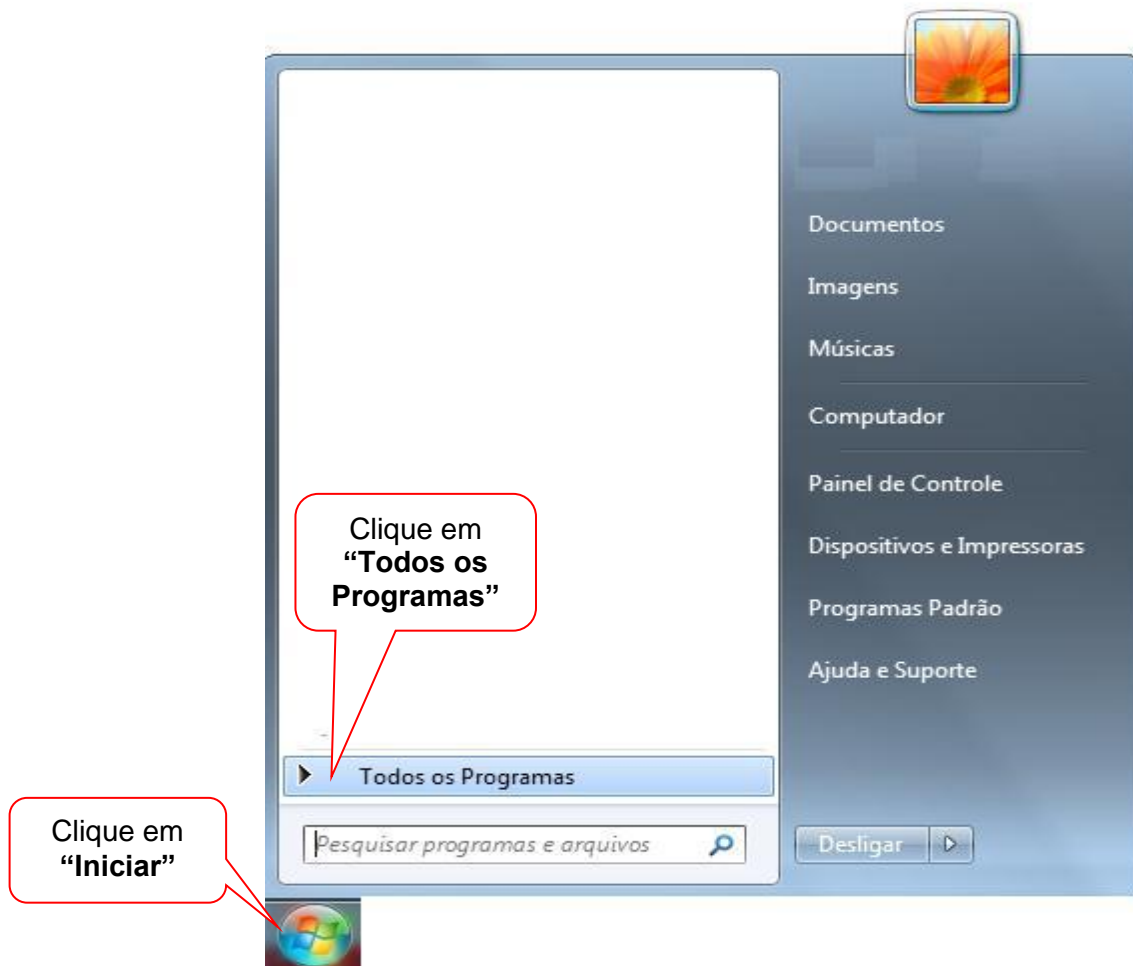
Documentos

Imagens

Músicas

Computador

Painel de Controle

Dispositivos e Impressoras

Programas Padrão

Ajuda e Suporte

Clique em **"Todos os Programas"**

Todos os Programas

Pesquisar programas e arquivos

Desligar

Clique em **"Iniciar"**